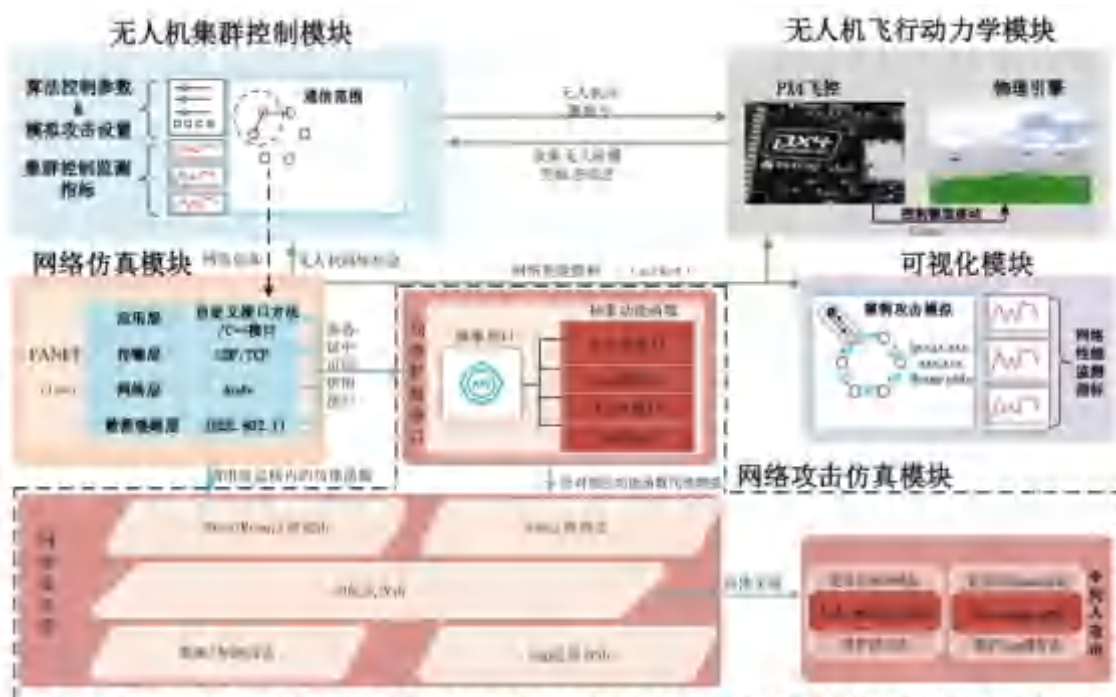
无人机集群控制模块

算法控制参数
&
模拟攻击设置

集群控制监测
指标

通信范围

无人机飞行动力学模块

PX4飞控

物理引擎

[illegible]

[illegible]

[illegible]

网络仿真模块

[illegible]

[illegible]

可视化模块

FANET

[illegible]

应用层

传输层

网络层

数据链路层

自定义接口方法
/C++接口

UDP/TCP

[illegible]

IEEE 802.11

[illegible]

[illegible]

网络攻击仿真模块

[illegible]

网络性能监测指标

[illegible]